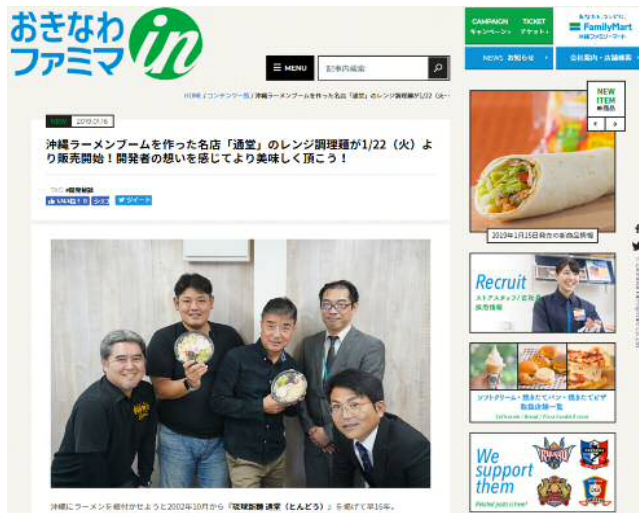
おきなわファミマ in

MENU

記事内検索

CAMPAIGN キャンペーン

TICKET チケット

あなたと、コンビに FamilyMart 沖縄ファミリーマート

NEWS お知らせ

会社案内・店舗検索

HOME / コンテンツ一覧 / 沖縄ラーメンブームを作った名店「通堂」のレンジ調理麺が1/22（火）...

NEW 2019.01.16

沖縄ラーメンブームを作った名店「通堂」のレンジ調理麺が1/22（火）より販売開始！開発者の想いを感じてより美味しく頂こう！

TAG #開発秘話

いいね！ 0 シェア ツイート

沖縄にラーメンを根付かせようと2002年10月から『琉球新麺 通堂（とんどう）』を続けて早16年。

NEW ITEM 新商品

2019年1月15日発売の新商品情報

Recruit ストアスタッフ/正社員採用情報

ソフトクリーム・焼きたてパン・焼きたてピザ取扱店舗一覧

We support them